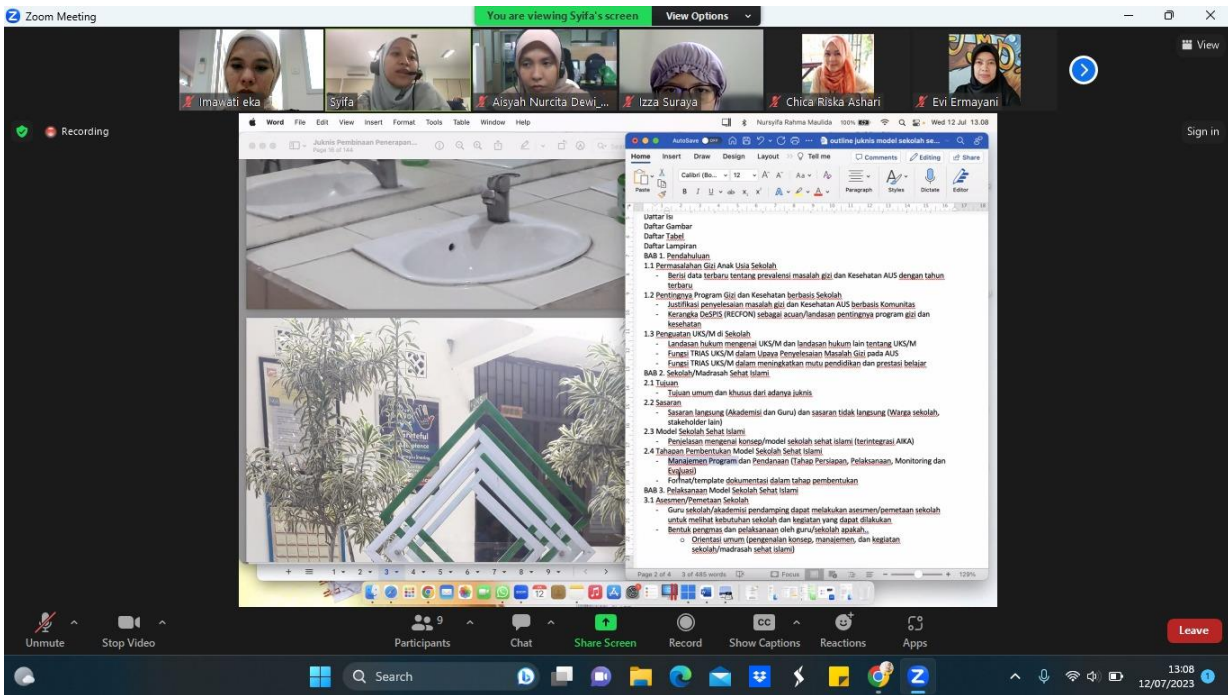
Zoom Meeting
You are viewing Syifa's screen View Options

Imawati eka
Syifa
Aisyah Nurcita Dewi_...
Izza Suraya
Chica Riska Ashari
Evi Ermayani

View
Recording
Sign in

Word File Edit View Insert Format Tools Table Window Help
Nursyifa Rahma Maulida 100% Wed 12 Jul 13.08
Juknis Pembinaan Penerapan...
Page 16 of 144
AutoSave outline juknis model sekolah se...
Home Insert Draw Design Layout Tell me Comments Editing Share
Paste Calibri (Bo... 12 Paragraph Styles Dictate Editor

Daftar Isi
Daftar Gambar
Daftar Tabel
Daftar Lampiran
BAB 1. Pendahuluan
1.1 Permasalahan Gizi Anak Usia Sekolah
- Berisi data terbaru tentang prevalensi masalah gizi dan Kesehatan AUS dengan tahun terbaru
1.2 Pentingnya Program Gizi dan Kesehatan berbasis Sekolah
- Justifikasi penyelesaian masalah gizi dan Kesehatan AUS berbasis Komunitas
- Kerangka DeSPIS (RECFON) sebagai acuan/landasan pentingnya program gizi dan kesehatan
1.3 Penguatan UKS/M di Sekolah
- Landasan hukum mengenai UKS/M dan landasan hukum lain tentang UKS/M
- Fungsi TRIAS UKS/M dalam Upaya Penyelesaian Masalah Gizi pada AUS
- Fungsi TRIAS UKS/M dalam meningkatkan mutu pendidikan dan prestasi belajar
BAB 2. Sekolah/Madrasah Sehat Islami
2.1 Tujuan
- Tujuan umum dan khusus dari adanya juknis
2.2 Sasaran
- Sasaran langsung (Akademisi dan Guru) dan sasaran tidak langsung (Warga sekolah, stakeholder lain)
2.3 Model Sekolah Sehat Islami
- Penjelasan mengenai konsep/model sekolah sehat islami (terintegrasi AIKA)
2.4 Tahapan Pembentukan Model Sekolah Sehat Islami
- Manajemen Program dan Pendanaan (Tahap Persiapan, Pelaksanaan, Monitoring dan Evaluasi)
- Format/template dokumentasi dalam tahap pembentukan
BAB 3. Pelaksanaan Model Sekolah Sehat Islami
3.1 Asesmen/Pemetaan Sekolah
- Guru sekolah/akademisi pendamping dapat melakukan asesmen/pemetaan sekolah untuk melihat kebutuhan sekolah dan kegiatan yang dapat dilakukan
- Bentuk pengmas dan pelaksanaan oleh guru/sekolah apakah...
o Orientasi umum (pengenalan konsep, manajemen, dan kegiatan sekolah/madrasah sehat islami)

Page 2 of 4 3 of 485 words Focus 129%

Unmute Stop Video Participants 9 Chat Share Screen Record Show Captions Reactions Apps Leave
Search
13:08
12/07/2023